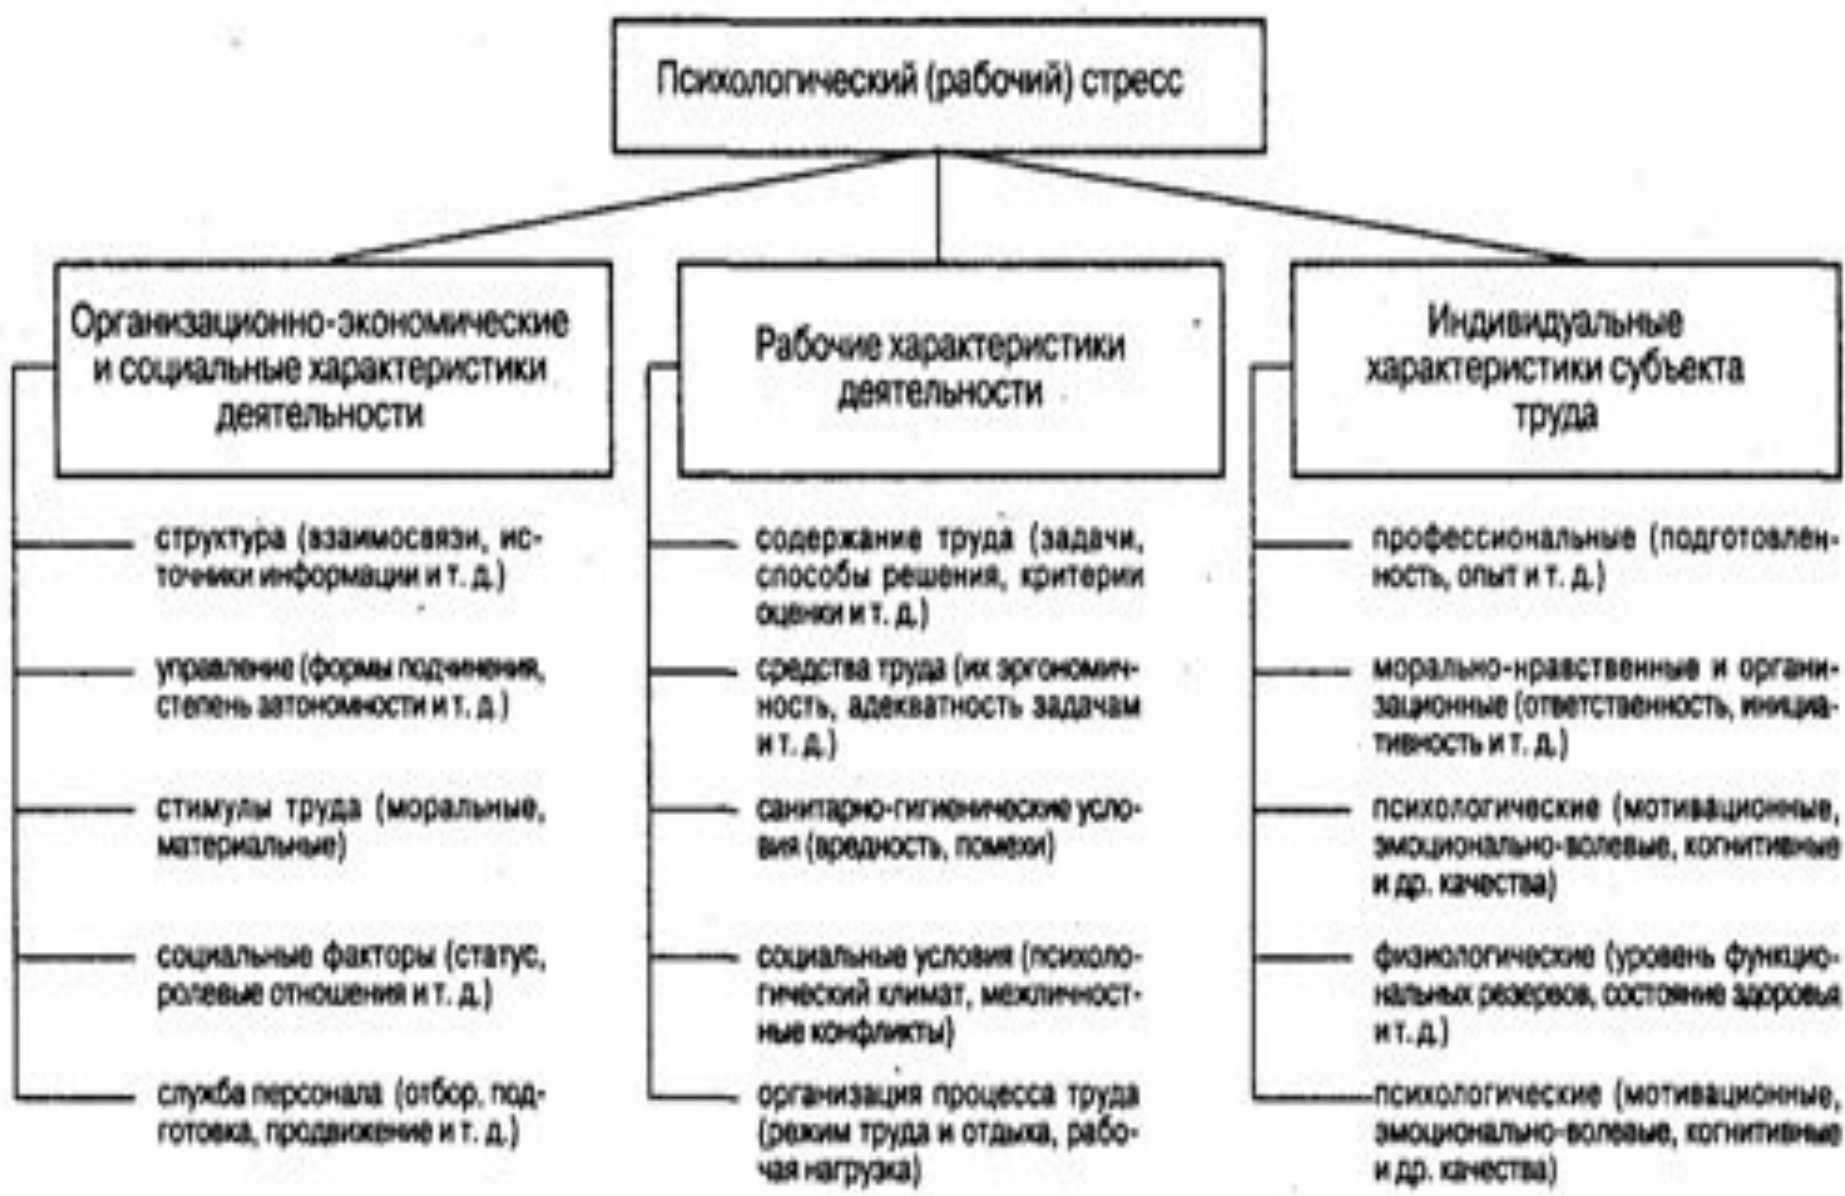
Психологический (рабочий) стресс

Организационно-экономические и социальные характеристики деятельности

структура (взаимосвязи, источники информации и т. д.)

управление (формы подчинения, степень атономности и т. д.)

стимулы труда (моральные, материальные)

социальные факторы (статус, ролевые отношения и т. д.)

служба персонала (отбор, подготовка, продвижение и т. д.)

Рабочие характеристики деятельности

содержание труда (задачи, способы решения, критерии оценки и т. д.)

средства труда (их эргономичность, адекватность задачам и т. д.)

санитарно-гигиенические условия (вредность, помехи)

социальные условия (психологический климат, межличностные конфликты)

организация процесса труда (режим труда и отдыха, рабочая нагрузка)

Индивидуальные характеристики субъекта труда

профессиональные (подготовленность, опыт и т. д.)

морально-нравственные и организационные (ответственность, инициативность и т. д.)

психологические (мотивационные, эмоционально-волевые, когнитивные и др. качества)

физиологические (уровень функциональных резервов, состояние здоровья и т. д.)

психологические (мотивационные, эмоционально-волевые, когнитивные и др. качества)